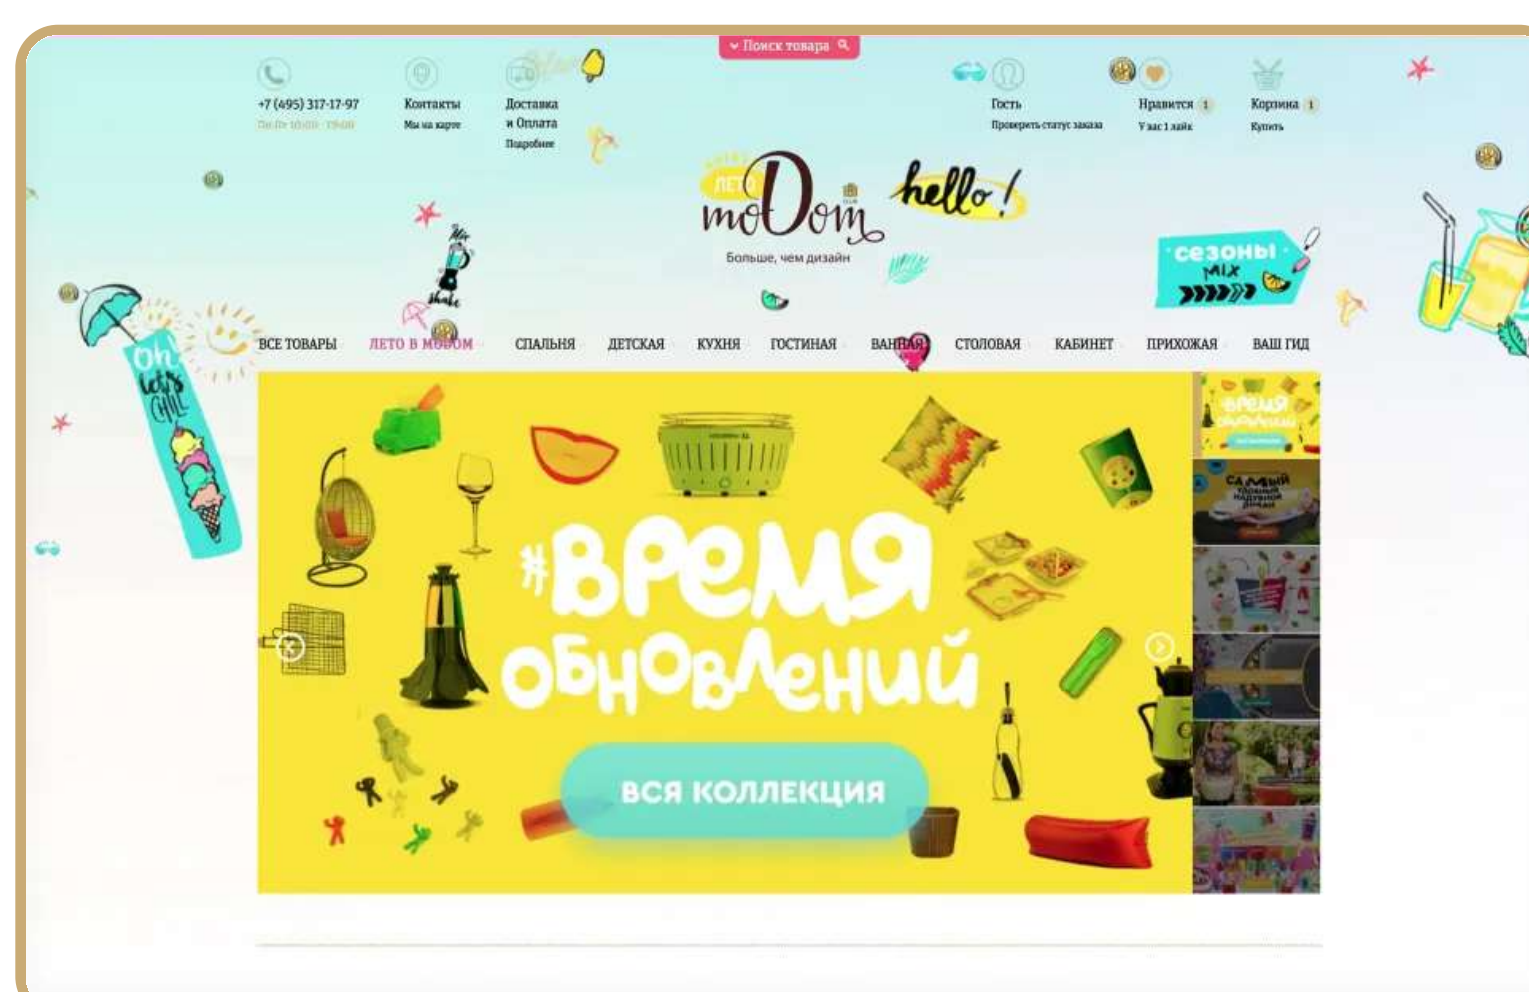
Поиск товара

+7 (495) 317-17-97
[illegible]

Контакты
Мы на карте

Доставка и Оплата
Подробнее

Гость
Проверить статус заказа

Нравится 1
У вас 1 лайк

Корзина 1
Купить

ЛЕТО
moDom
Больше, чем дизайн

hello!

Oh! let's chill

Mix Shake

сезоны MIX

ВСЕ ТОВАРЫ ЛЕТО В МОДОМ СПАЛЬНЯ ДЕТСКАЯ КУХНЯ ГОСТИНАЯ ВАННАЯ СТОЛОВАЯ КАБИНЕТ ПРИХОЖАЯ ВАШ ГИД

#Время обновлений

ВСЯ КОЛЛЕКЦИЯ

Время обновлений

САМЫЙ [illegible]